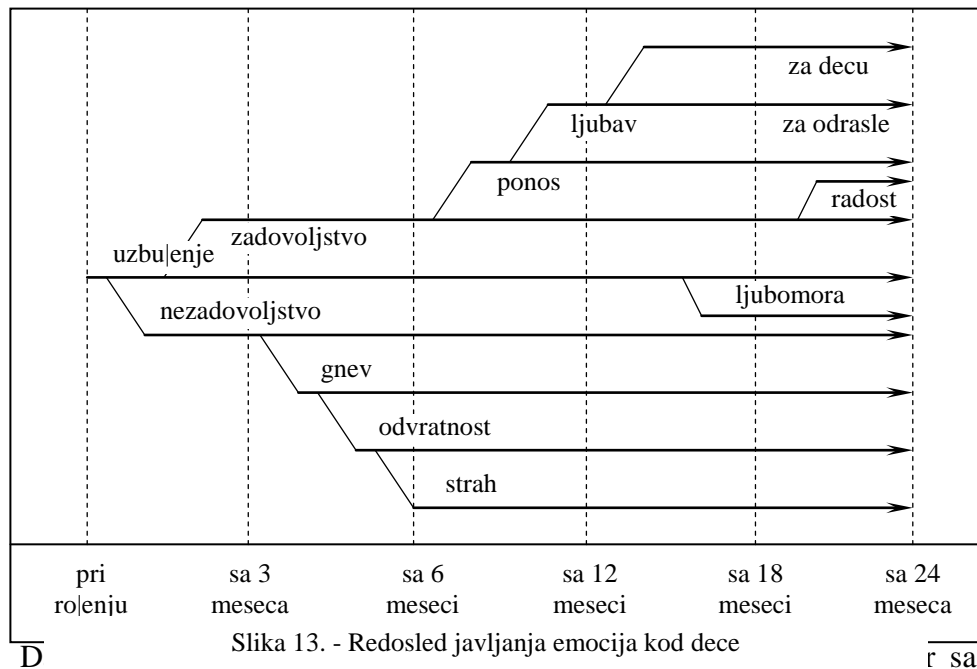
za decu

ljubav

za odrasle

ponos

radost

zadovoljstvo

uzbu|enje

ljubomora

nezadovoljstvo

gnev

odvratnost

strah

pri ro|enju

sa 3 meseca

sa 6 meseci

sa 12 meseci

sa 18 meseci

sa 24 meseca

Slika 13. - Redosled javljanja emocija kod dece

D

r sa